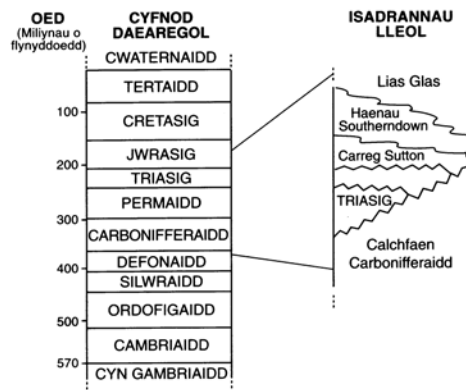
OED
(Miliynau o flynyddoedd)

CYFNOD DAEAREGOL

ISADRANNAU LLEOL

| OED | CYFNOD DAEAREGOL |
|---|---|
| | CWATERNAIDD |
| | TERTAIDD |
| 100 | CRETASIG |
| | JWRASIG |
| 200 | TRIASIG |
| | PERMAIDD |
| 300 | CARBONIFFERAIDD |
| 400 | DEFONAIDD |
| | SILWRAIDD |
| | ORDOFIGAIDD |
| 500 | CAMBRIAIDD |
| 570 | CYN GAMBRIAIDD |

Lias Glas

Haenau Southerndown

Carreg Sutton

TRIASIG

Calchfaen Carboniferraidd